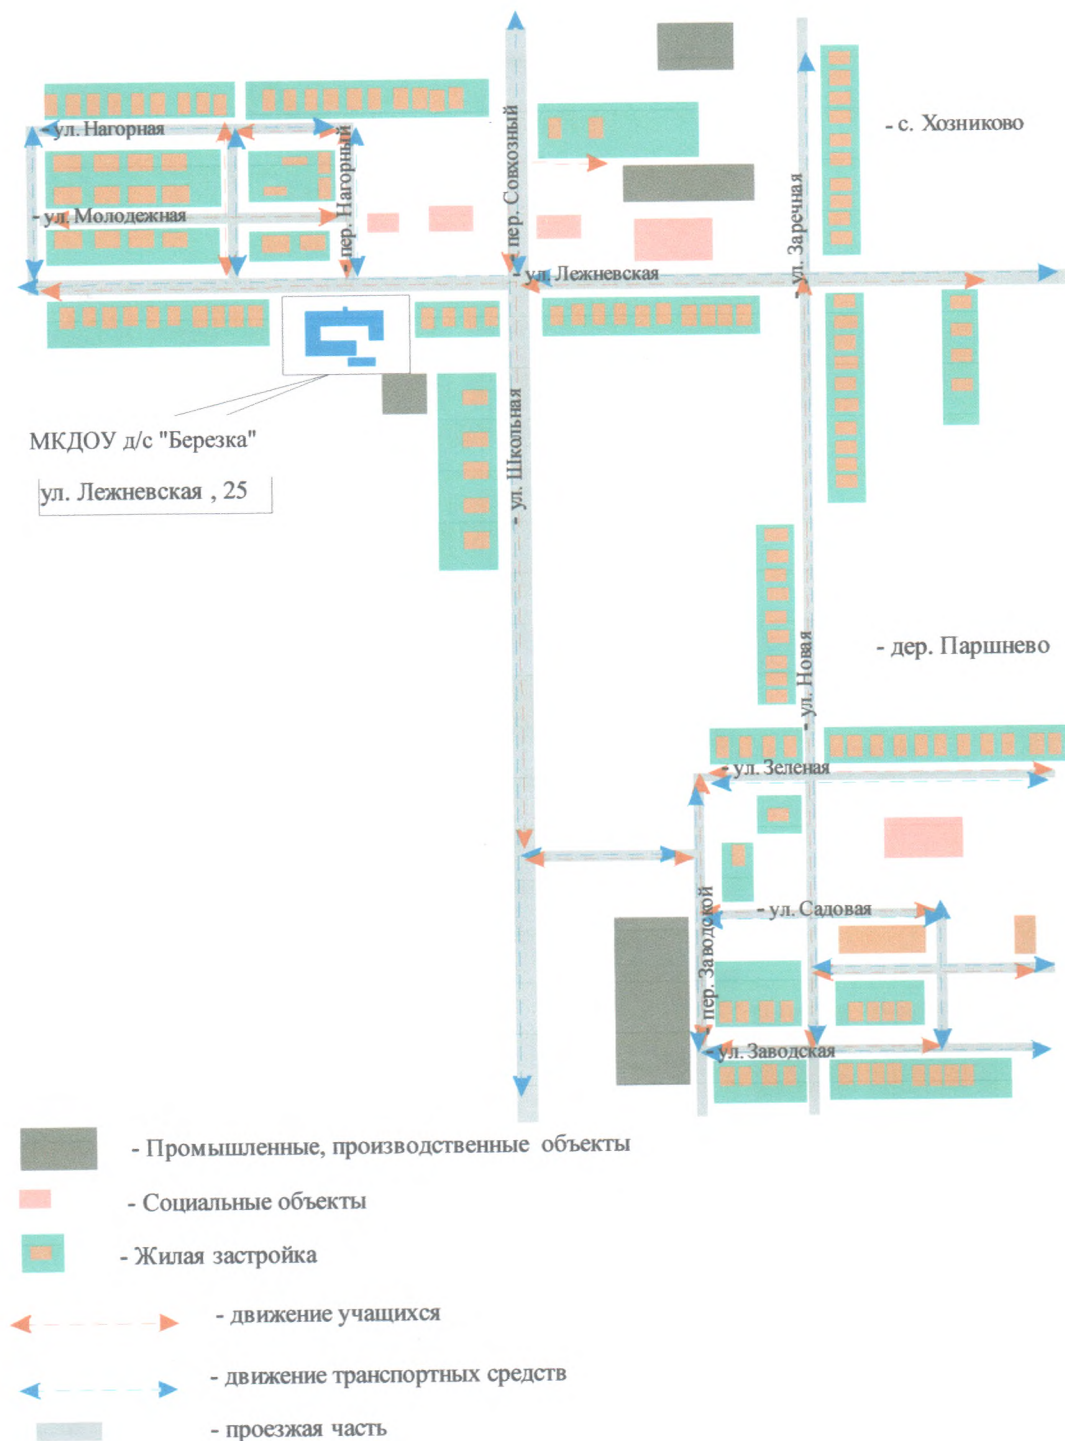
- ул. Нагорная

- пер. Нагорный

- пер. Совхозный

- с. Хозниково

- ул. Заречная

- ул. Молодежная

- ул. Лежневская

МКДОУ д/с "Березка"

ул. Лежневская , 25

- ул. Школьная

- дер. Паршнево

- ул. Новая

- ул. Зеленая

- пер. Заводской

- ул. Садовая

- ул. Заводская

- Промышленные, производственные объекты

- Социальные объекты

- Жилая застройка

- движение учащихся

- движение транспортных средств

- проезжая часть